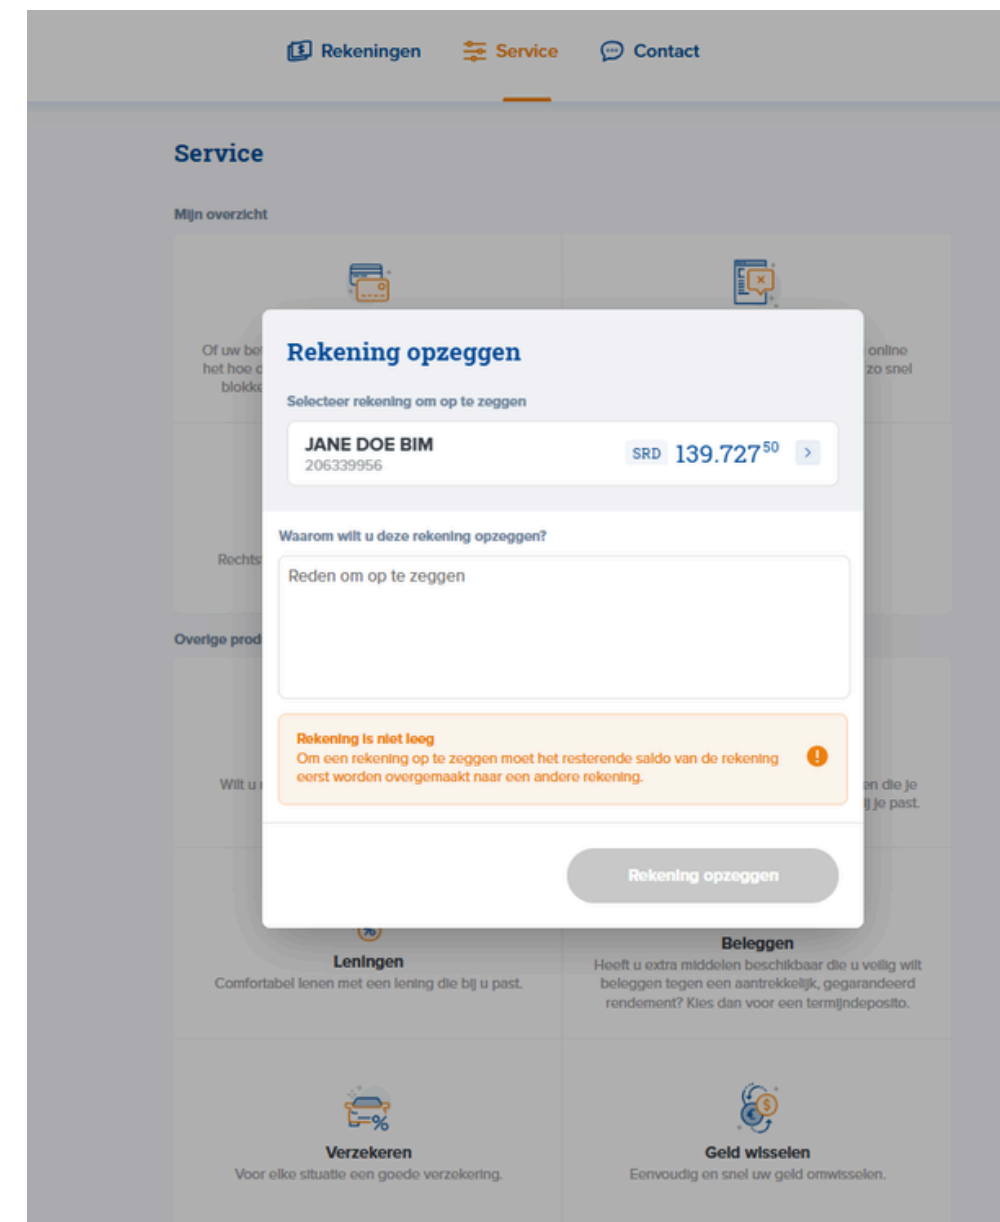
Rekeningen Service Contact

Service

Mijn overzicht

Of uw be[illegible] het hoe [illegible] blokke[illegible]

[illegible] online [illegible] zo snel

Rechts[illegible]

Overige prod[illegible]

Wilt u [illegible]

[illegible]n die je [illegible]ij je past.

Rekening opzeggen

Selecteer rekening om op te zeggen

JANE DOE BIM
206339956

SRD 139.727$^{50}$ >

Waarom wilt u deze rekening opzeggen?

Reden om op te zeggen

Rekening is niet leeg
Om een rekening op te zeggen moet het resterende saldo van de rekening eerst worden overgemaakt naar een andere rekening.

Rekening opzeggen

Leningen
Comfortabel lenen met een lening die bij u past.

Beleggen
Heeft u extra middelen beschikbaar die u veilig wilt beleggen tegen een aantrekkelijk, gegarandeerd rendement? Kies dan voor een termijndeposito.

Verzekeren
Voor elke situatie een goede verzekering.

Geld wisselen
Eenvoudig en snel uw geld omwisselen.